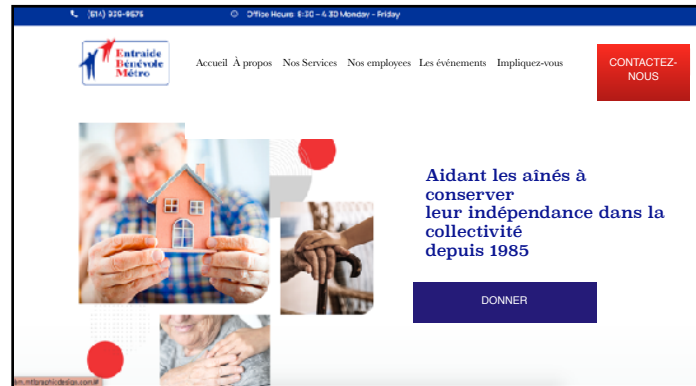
(514) 320-9675

Office Hours: 8:30 – 4:30 Monday – Friday

Entraide Bénévole Métro

Accueil À propos Nos Services Nos employees Les événements Impliquez-vous

CONTACTEZ-NOUS

Aidant les aînés à conserver leur indépendance dans la collectivité depuis 1985

DONNER

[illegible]